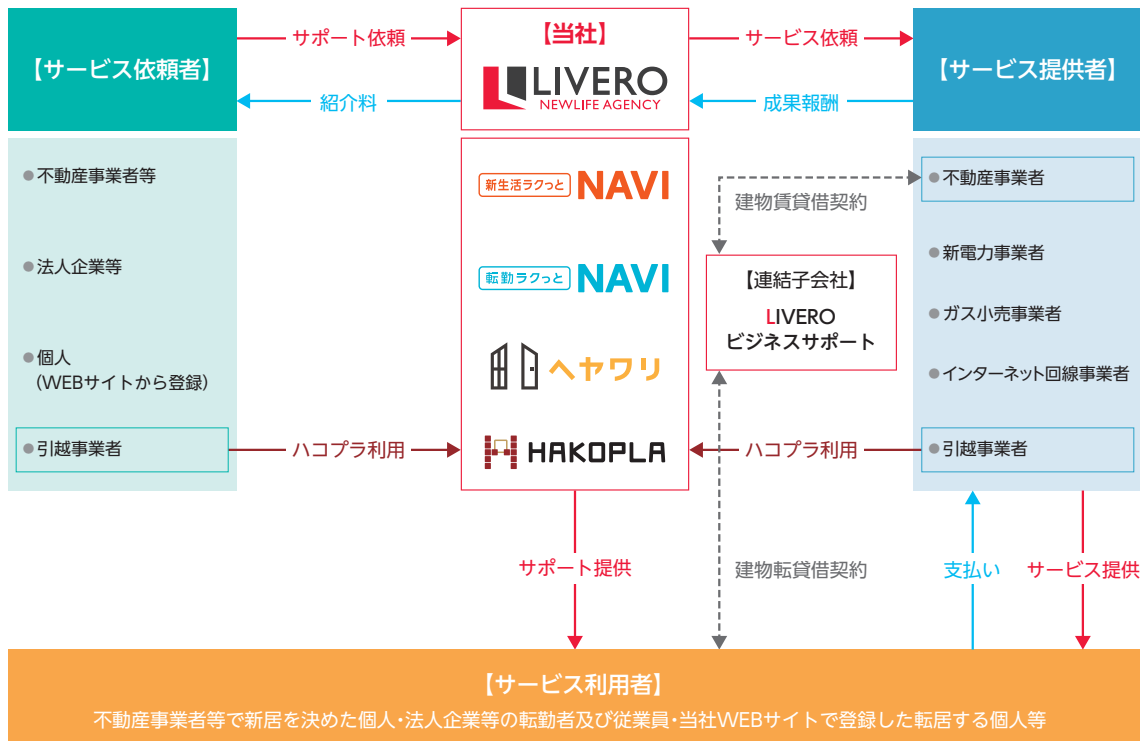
【サービス依頼者】

サポート依頼

紹介料

【当社】

LIVERO
NEWLIFE AGENCY

サービス依頼

成果報酬

【サービス提供者】

● 不動産事業者等

● 法人企業等

● 個人
（WEBサイトから登録）

● 引越事業者

ハコプラ利用

新生活ラクっと NAVI

転勤ラクっと NAVI

ヘヤワリ

HAKOPLA

建物賃貸借契約

【連結子会社】
LIVERO
ビジネスサポート

ハコプラ利用

● 不動産事業者

● 新電力事業者

● ガス小売事業者

● インターネット回線事業者

● 引越事業者

サポート提供

建物転貸借契約

支払い

サービス提供

【サービス利用者】
不動産事業者等で新居を決めた個人・法人企業等の転勤者及び従業員・当社WEBサイトで登録した転居する個人等